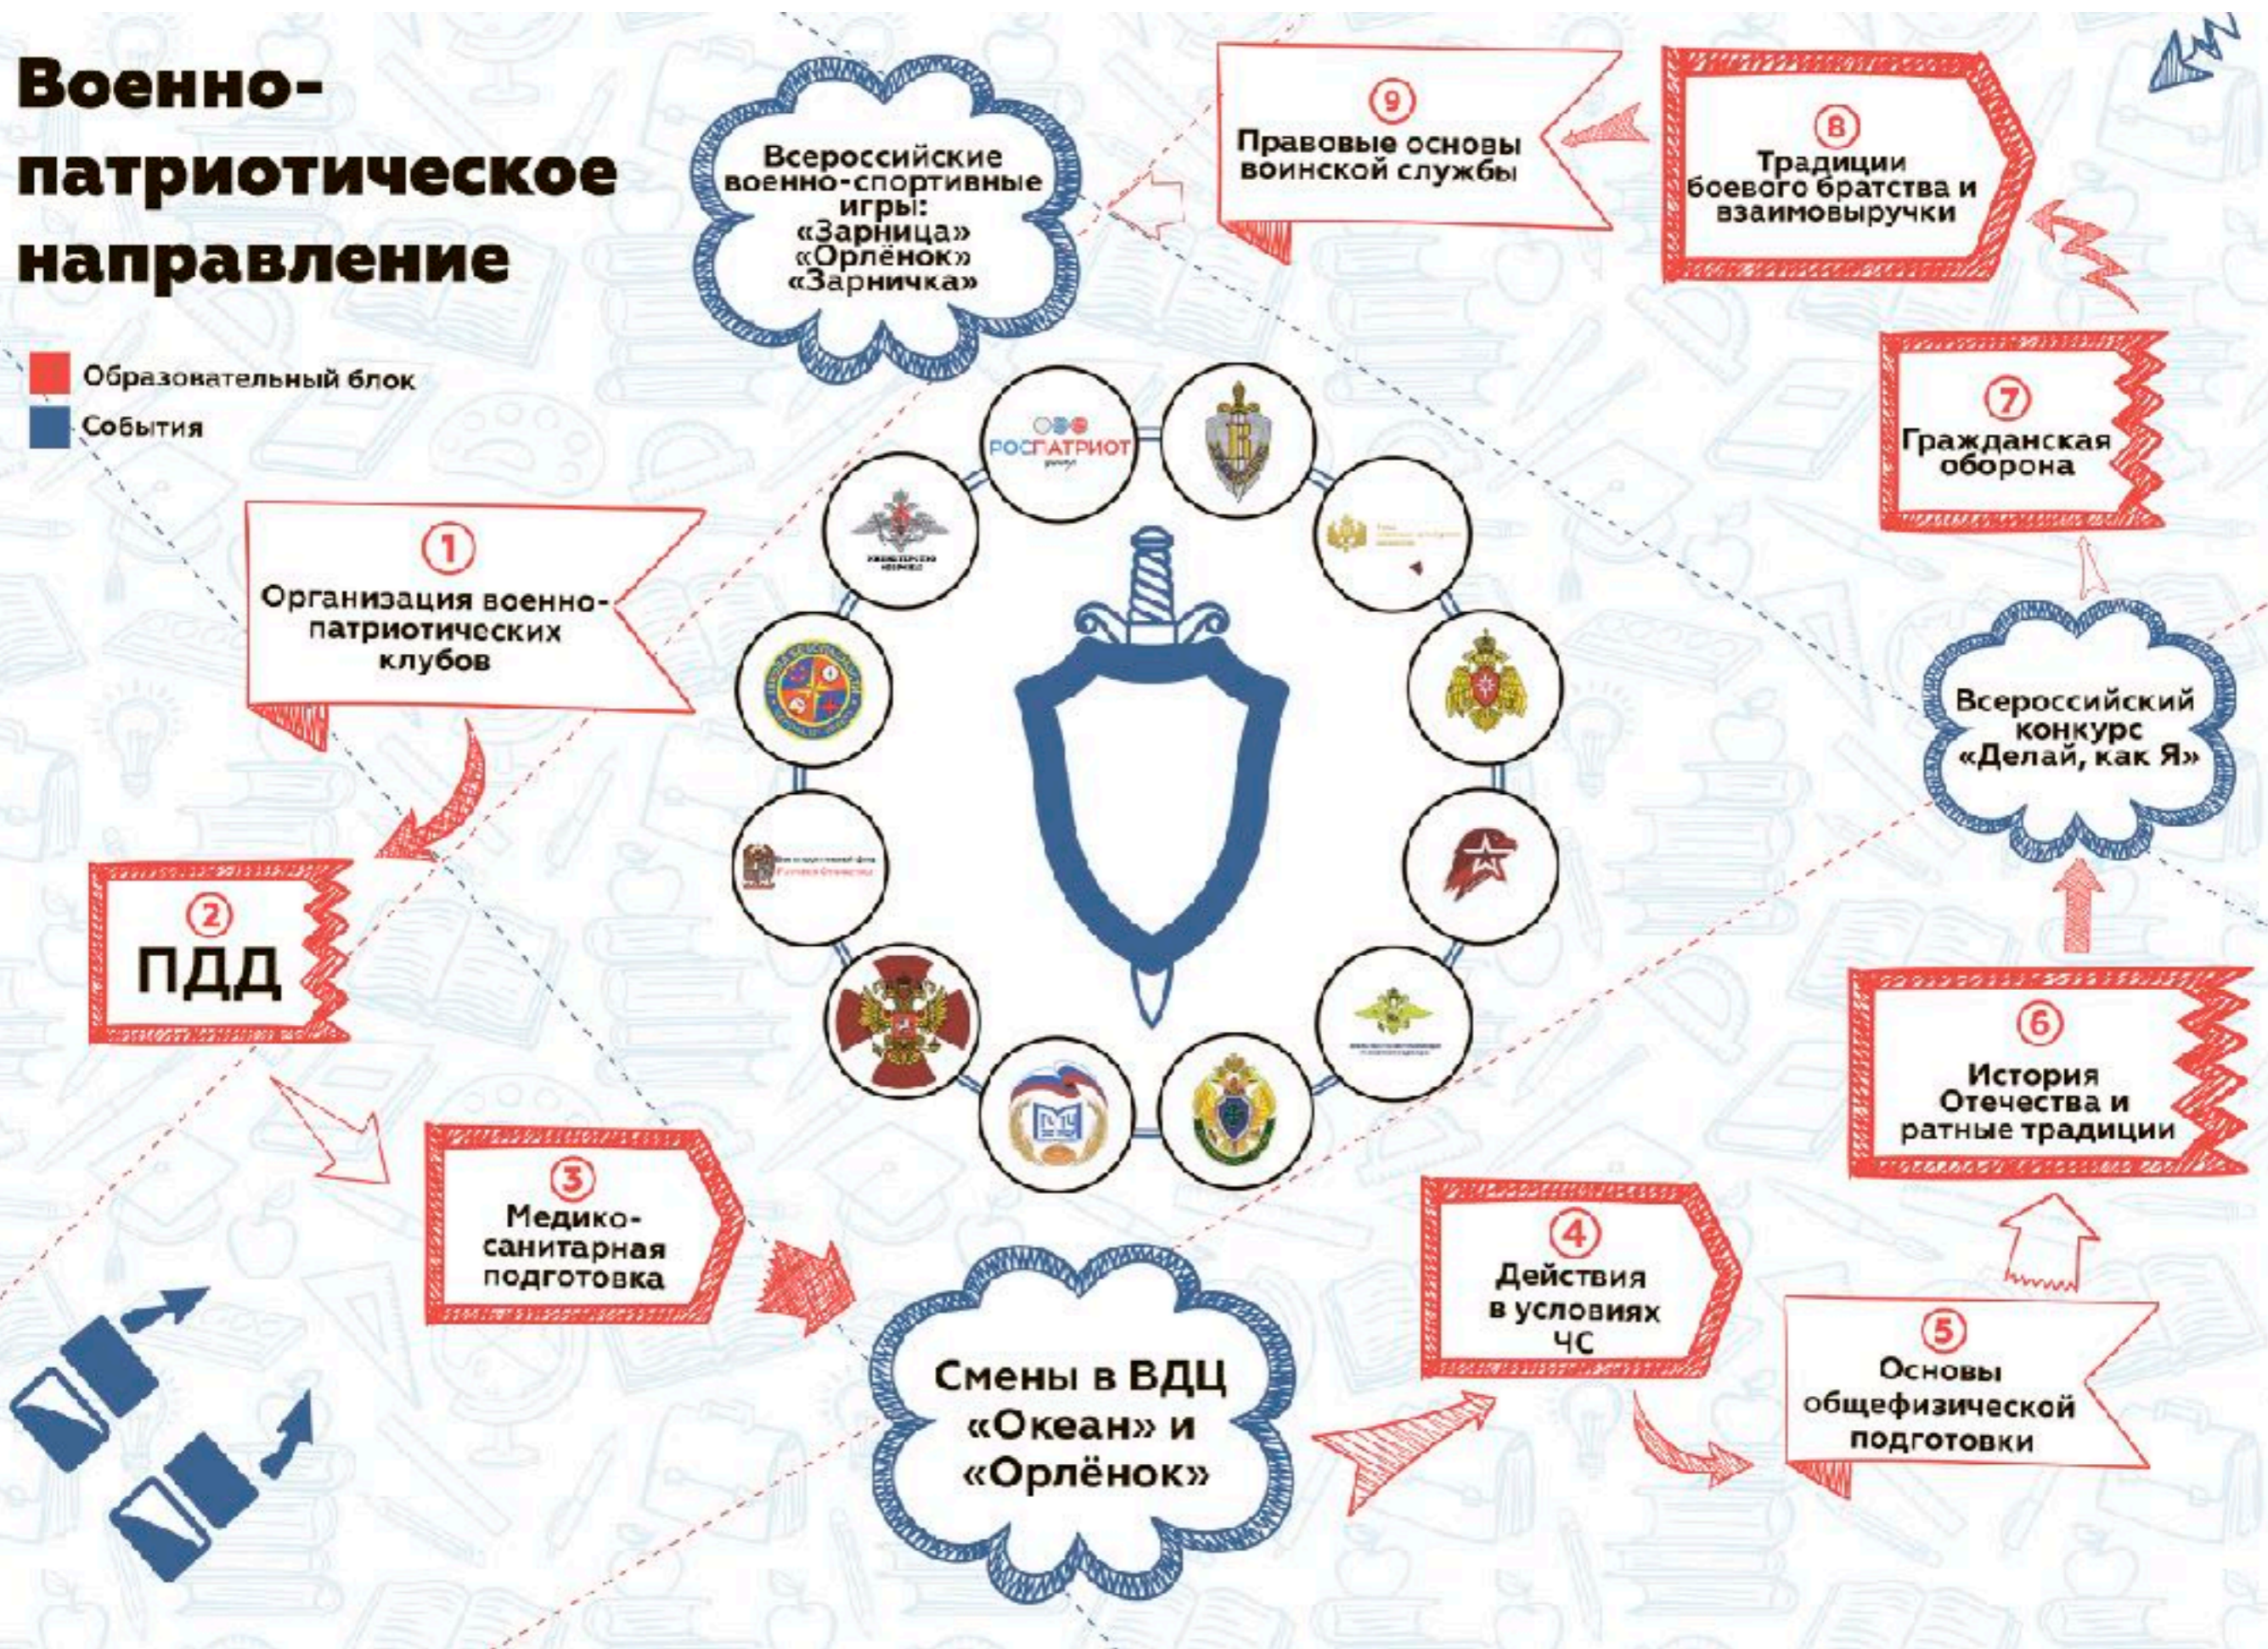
Военно-патриотическое направление

Образовательный блок
События

Всероссийские военно-спортивные игры: «Зарница» «Орлёнок» «Зарничка»

9
Правовые основы воинской службы

8
Традиции боевого братства и взаимовыручки

7
Гражданская оборона

Всероссийский конкурс «Делай, как Я»

6
История Отечества и ратные традиции

5
Основы общефизической подготовки

4
Действия в условиях ЧС

Смены в ВДЦ «Океан» и «Орлёнок»

3
Медико-санитарная подготовка

2
ПДД

1
Организация военно-патриотических клубов

РОСПАТРИОТ